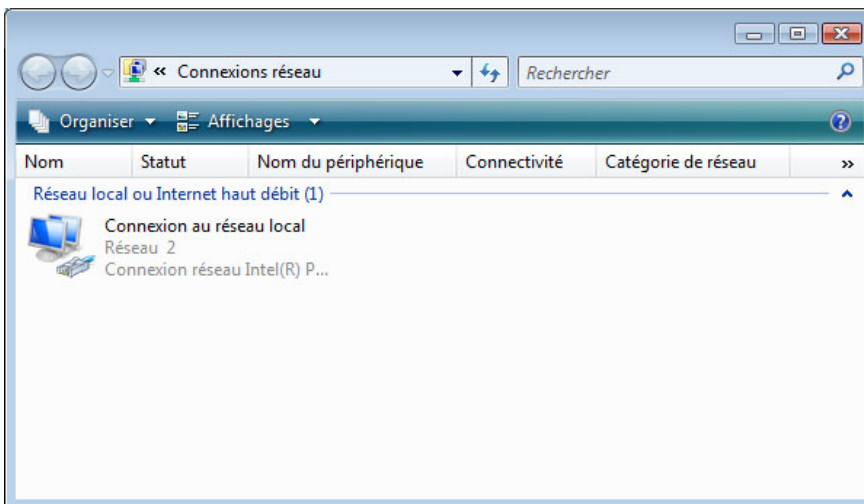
« Connexions réseau

Rechercher

Organiser ▾ Affichages ▾

| Nom | Statut | Nom du périphérique | Connectivité | Catégorie de réseau | » |
|---|---|---|---|---|---|

Réseau local ou Internet haut débit (1)

Connexion au réseau local
Réseau 2
Connexion réseau Intel(R) P...